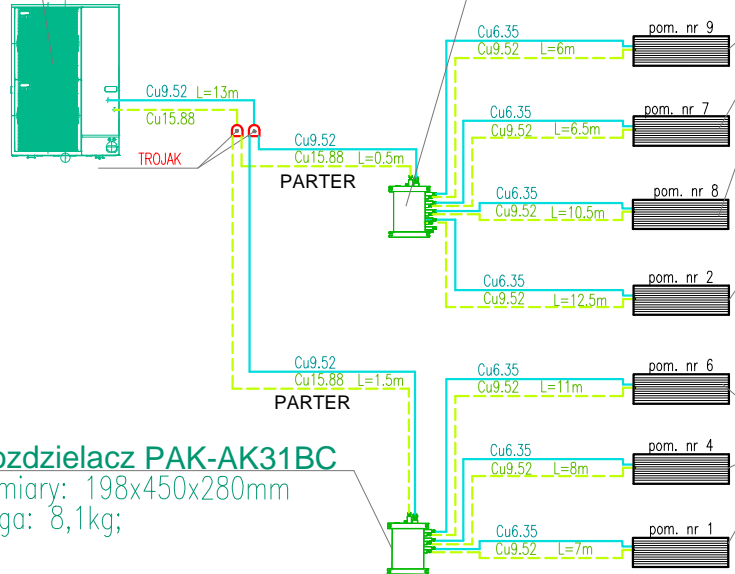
Cu9.52 L=13m
Cu15.88
TROJAK
Cu9.52
Cu15.88 L=0.5m
PARTER
Cu6.35
Cu9.52 L=6m
pom. nr 9
Cu6.35
Cu9.52 L=6.5m
pom. nr 7
Cu6.35
Cu9.52 L=10.5m
pom. nr 8
Cu6.35
Cu9.52 L=12.5m
pom. nr 2
Cu9.52
Cu15.88 L=1.5m
PARTER
Cu6.35
Cu9.52 L=11m
pom. nr 6
Cu6.35
Cu9.52 L=8m
pom. nr 4
Cu6.35
Cu9.52 L=7m
pom. nr 1
ozdzielacz PAK-AK31BC
miary: 198x450x280mm
ga: 8,1kg;